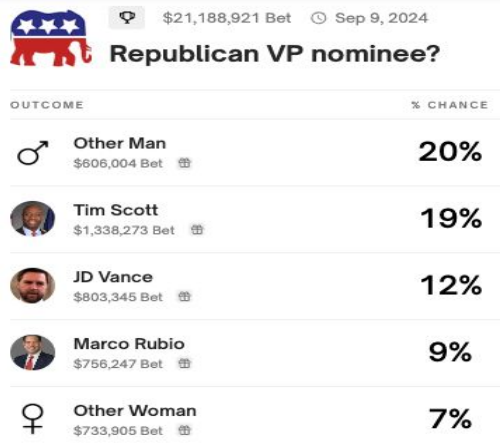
$21,188,921 Bet Sep 9, 2024

Republican VP nominee?

| OUTCOME | % CHANCE |
|---|---|
| ♂ Other Man $606,004 Bet | 20% |
| Tim Scott $1,338,273 Bet | 19% |
| JD Vance $803,345 Bet | 12% |
| Marco Rubio $756,247 Bet | 9% |
| ♀ Other Woman $733,905 Bet | 7% |